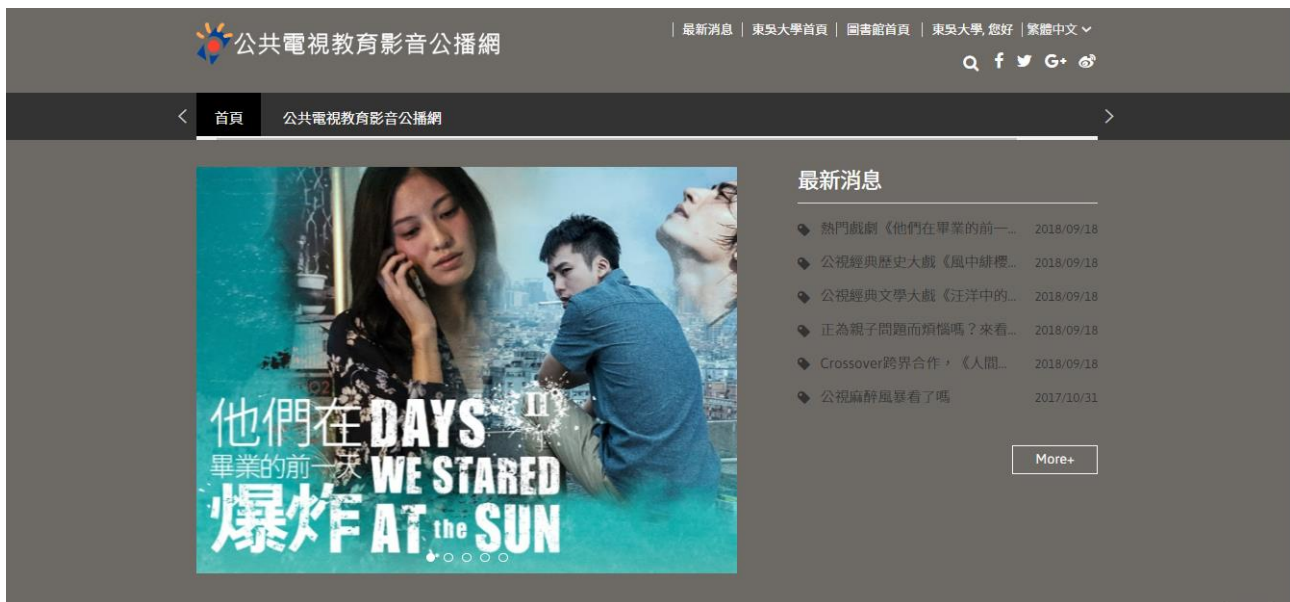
公共電視教育影音公播網

| 最新消息 | 東吳大學首頁 | 圖書館首頁 | 東吳大學, 您好 | 繁體中文

首頁 公共電視教育影音公播網

他們在畢業的前一天爆炸
DAYS WE STARED AT the SUN II

最新消息

熱門戲劇《他們在畢業的前一... 2018/09/18
公視經典歷史大戲《風中緋櫻... 2018/09/18
公視經典文學大戲《汪洋中的... 2018/09/18
正為親子問題而煩惱嗎？來看... 2018/09/18
Crossover跨界合作，《人間... 2018/09/18
公視麻醉風暴看了嗎 2017/10/31

More+